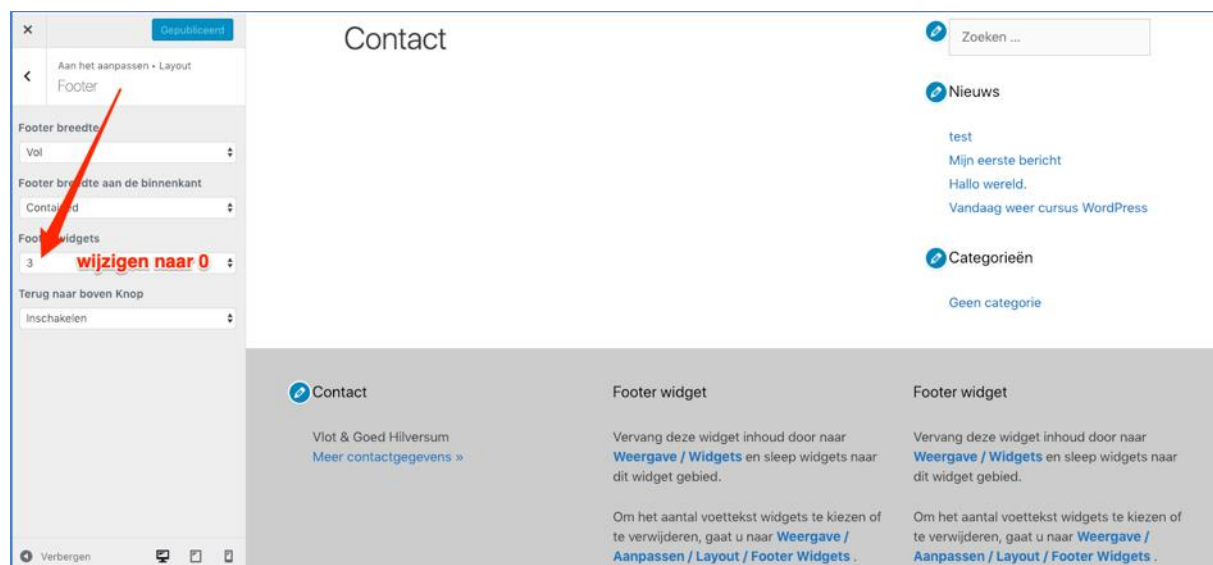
×
Gepubliceerd

Aan het aanpassen • Layout
Footer

Footer breedte
Vol

Footer breedte aan de binnenkant
Contained

Footer widgets
3
wijzigen naar 0

Terug naar boven Knop
Inschakelen

Verbergen

Contact

Zoeken ...

Nieuws

test
Mijn eerste bericht
Hallo wereld.
Vandaag weer cursus WordPress

Categorieën

Geen categorie

Contact

Vlot & Goed Hilversum
Meer contactgegevens »

Footer widget

Vervang deze widget inhoud door naar Weergave / Widgets en sleep widgets naar dit widget gebied.

Om het aantal voettekst widgets te kiezen of te verwijderen, gaat u naar Weergave / Aanpassen / Layout / Footer Widgets .

Footer widget

Vervang deze widget inhoud door naar Weergave / Widgets en sleep widgets naar dit widget gebied.

Om het aantal voettekst widgets te kiezen of te verwijderen, gaat u naar Weergave / Aanpassen / Layout / Footer Widgets .